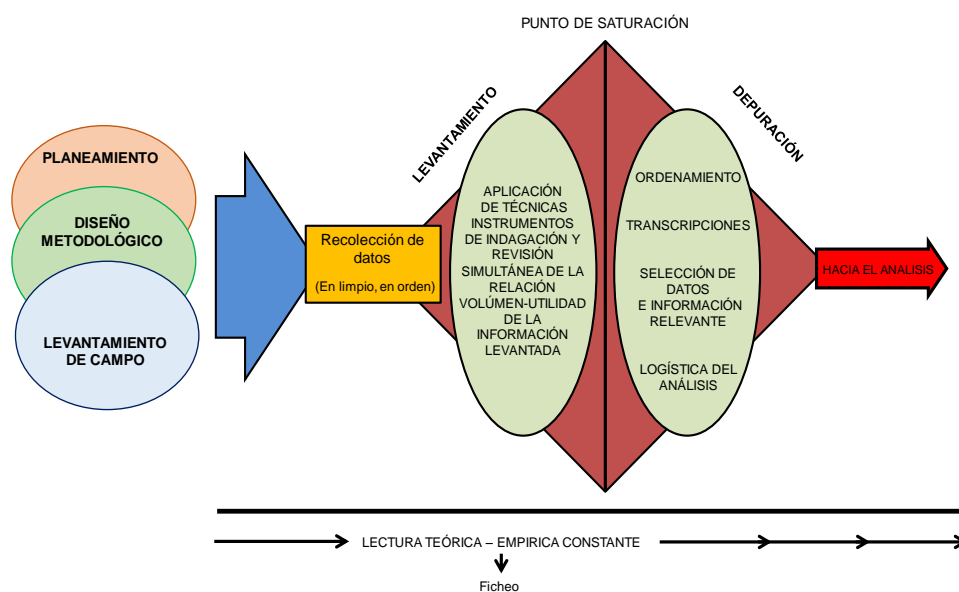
PUNTO DE SATURACIÓN

PLANEAMIENTO

DISEÑO METODOLÓGICO

LEVANTAMIENTO DE CAMPO

Recolección de datos
(En limpio, en orden)

LEVANTAMIENTO

APLICACIÓN DE TÉCNICAS INSTRUMENTOS DE INDAGACIÓN Y REVISIÓN SIMULTÁNEA DE LA RELACIÓN VOLÚMEN-UTILIDAD DE LA INFORMACIÓN LEVANTADA

DEPURACIÓN

ORDENAMIENTO

TRANSCRIPCIONES

SELECCIÓN DE DATOS E INFORMACIÓN RELEVANTE

LOGÍSTICA DEL ANÁLISIS

HACIA EL ANALISIS

LECTURA TEÓRICA – EMPIRICA CONSTANTE

Ficheo